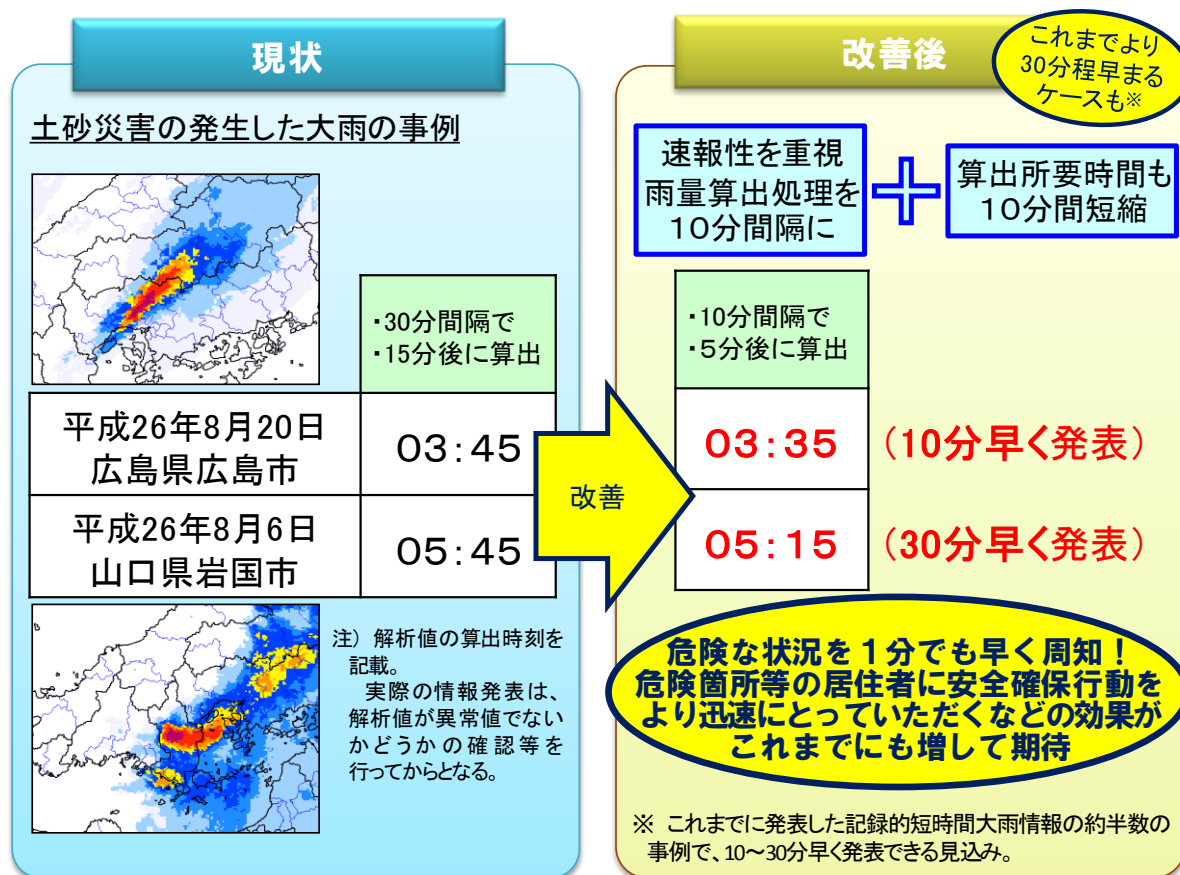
現状

土砂災害の発生した大雨の事例

| | ・30分間隔で<br>・15分後に算出 |
|---|---|
| 平成26年8月20日<br>広島県広島市 | 03:45 |
| 平成26年8月6日<br>山口県岩国市 | 05:45 |

注）解析値の算出時刻を記載。
実際の情報発表は、解析値が異常値でないかどうかの確認等を行ってからとなる。

改善

改善後

これまでより30分程早まるケースも※

速報性を重視
雨量算出処理を
10分間隔に

算出所要時間も
10分間短縮

| ・10分間隔で<br>・5分後に算出 |
|---|
| 03:35 |
| 05:15 |

（10分早く発表）
（30分早く発表）

危険な状況を１分でも早く周知！
危険箇所等の居住者に安全確保行動をより迅速にとっていただくなどの効果がこれまでにも増して期待

※ これまでに発表した記録的短時間大雨情報の約半数の事例で、10〜30分早く発表できる見込み。